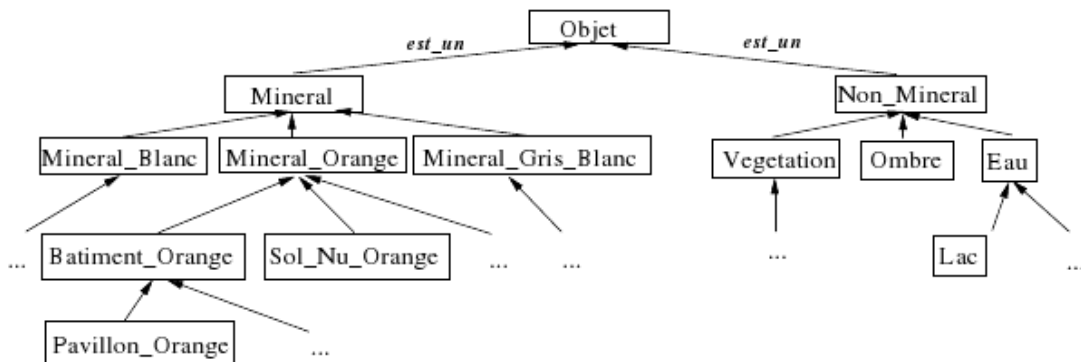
Objet

est_un

est_un

Mineral

Non_Mineral

Mineral_Blanc

Mineral_Orange

Mineral_Gris_Blanc

Vegetation

Ombre

Eau

...

Batiment_Orange

Sol_Nu_Orange

...

...

...

Lac

...

Pavillon_Orange

...